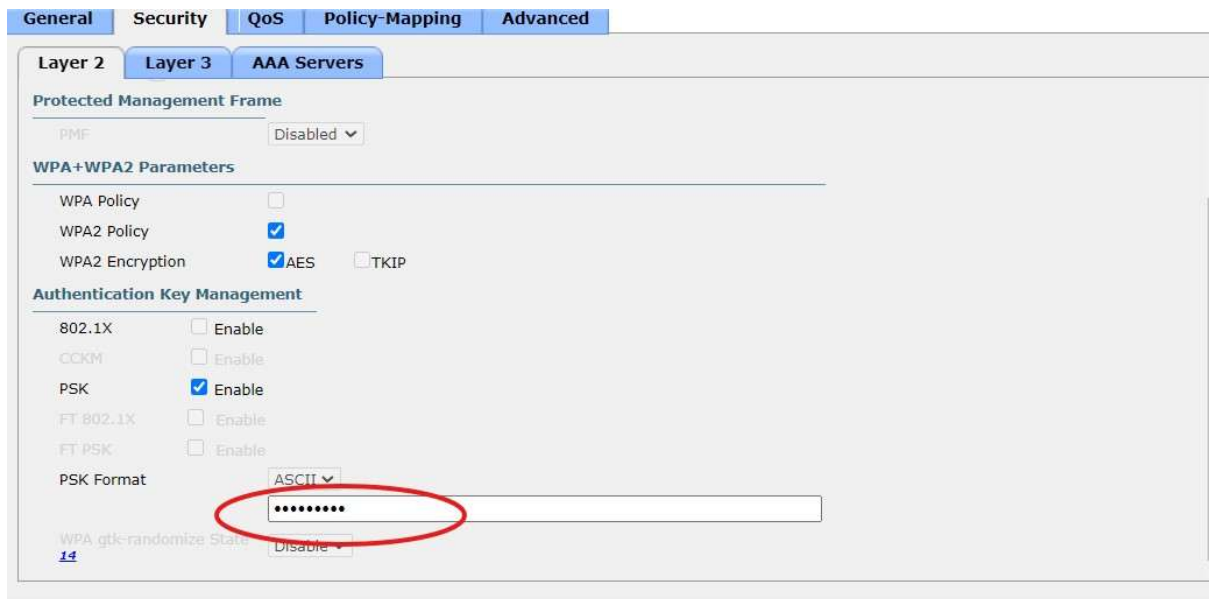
General Security QoS Policy-Mapping Advanced

Layer 2 Layer 3 AAA Servers

Protected Management Frame

PMF Disabled

WPA+WPA2 Parameters

WPA Policy

WPA2 Policy

WPA2 Encryption AES TKIP

Authentication Key Management

802.1X Enable

CCKM Enable

PSK Enable

FT 802.1X Enable

FT PSK Enable

PSK Format ASCII

•••••••••

WPA gtk-randomize State Disable

14